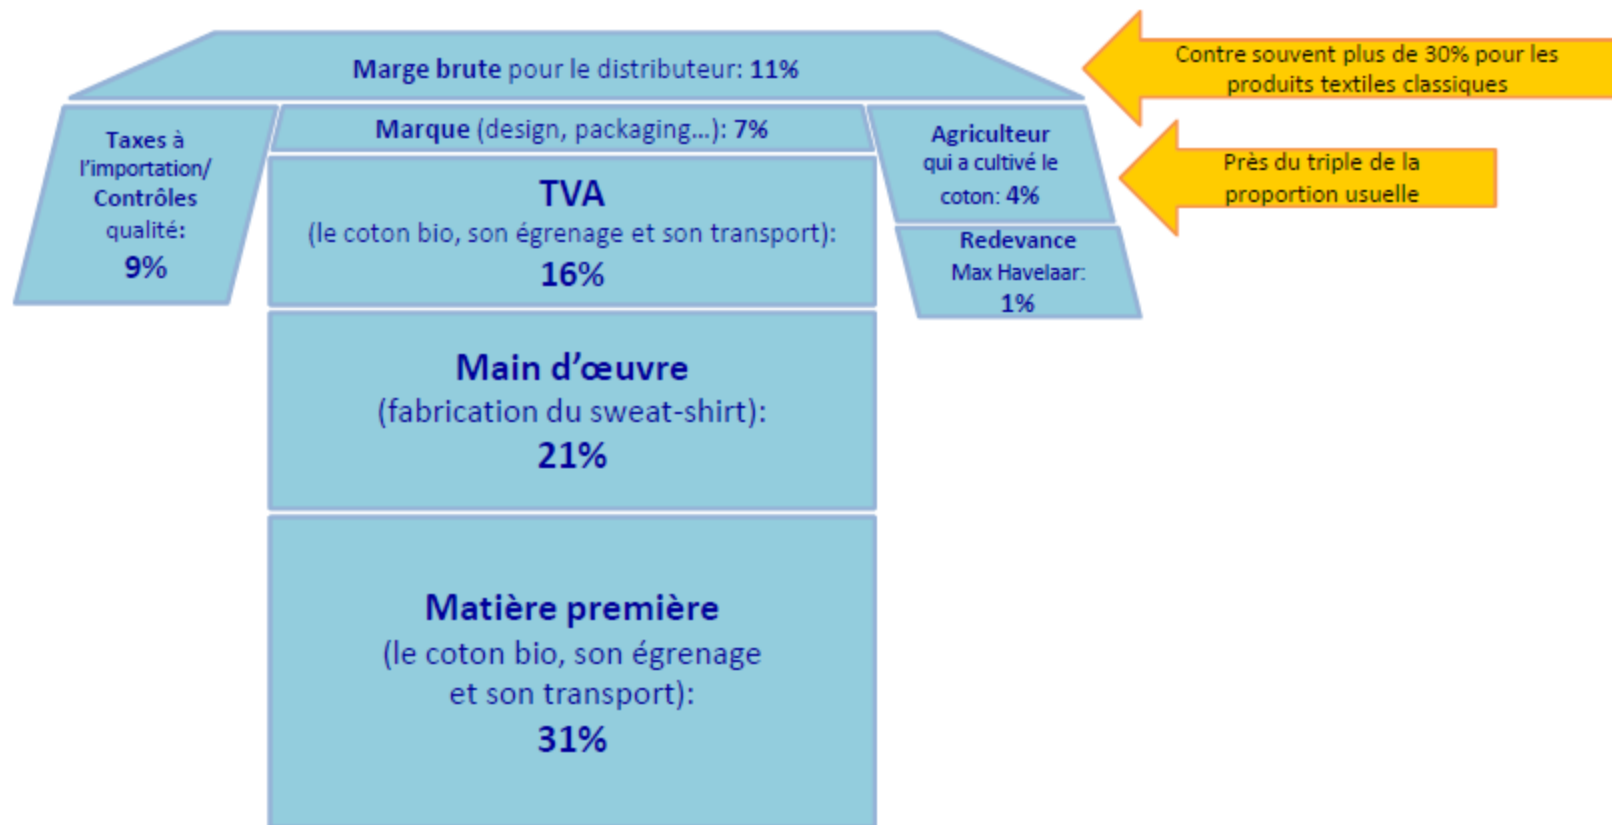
Marge brute pour le distributeur: 11%

Contre souvent plus de 30% pour les produits textiles classiques

Taxes à l'importation/ Contrôles qualité: 9%

Marque (design, packaging…): 7%

Agriculteur qui a cultivé le coton: 4%

Près du triple de la proportion usuelle

TVA (le coton bio, son égrenage et son transport): 16%

Redevance Max Havelaar: 1%

Main d'œuvre (fabrication du sweat-shirt): 21%

Matière première (le coton bio, son égrenage et son transport): 31%